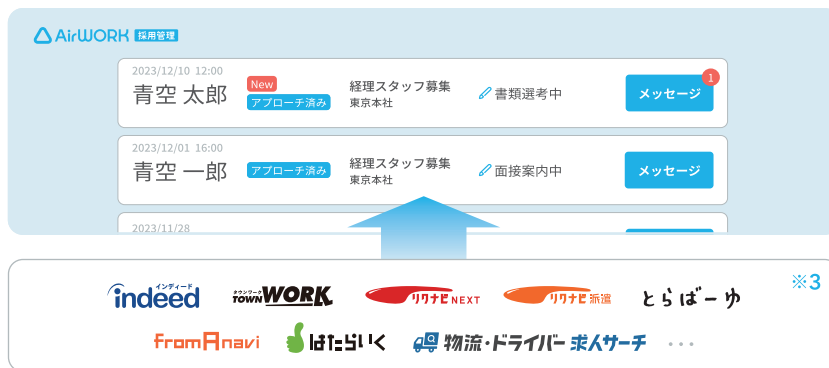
AirWORK 採用管理

2023/12/10 12:00
青空 太郎
New
アプローチ済み
経理スタッフ募集
東京本社
書類選考中
メッセージ
1

2023/12/01 16:00
青空 一郎
アプローチ済み
経理スタッフ募集
東京本社
面接案内中
メッセージ

2023/11/28

※3
インディード
indeed
タウンワーク
TOWNWORK
リクナビNEXT
リクナビ派遣
とらばーゆ
fromAnavi
はたらいく
物流・ドライバー求人サーチ
・・・